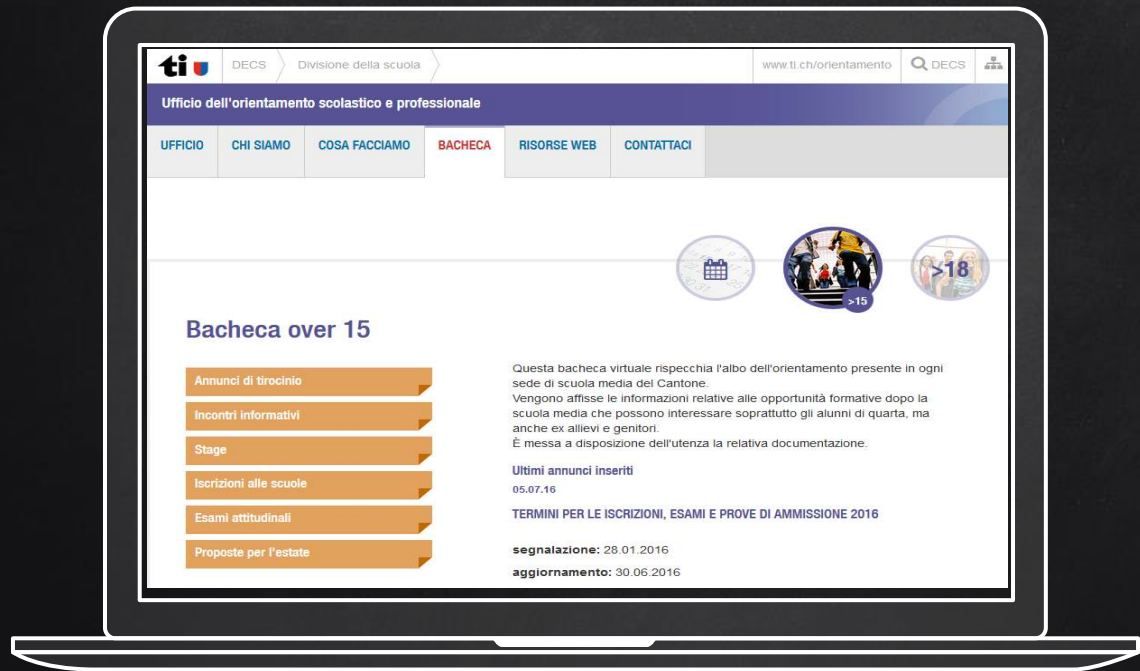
ti DECS Divisione della scuola www.ti.ch/orientamento DECS

Ufficio dell'orientamento scolastico e professionale

UFFICIO CHI SIAMO COSA FACCIAMO BACHECA RISORSE WEB CONTATTACI

>15 >18

Bacheca over 15

Annunci di tirocinio
Incontri informativi
Stage
Iscrizioni alle scuole
Esami attitudinali
Proposte per l'estate

Questa bacheca virtuale rispecchia l'albo dell'orientamento presente in ogni sede di scuola media del Cantone.
Vengono affisse le informazioni relative alle opportunità formative dopo la scuola media che possono interessare soprattutto gli alunni di quarta, ma anche ex allievi e genitori.
È messa a disposizione dell'utenza la relativa documentazione.

Ultimi annunci inseriti
05.07.16

TERMINI PER LE ISCRIZIONI, ESAMI E PROVE DI AMMISSIONE 2016

segnalazione: 28.01.2016
aggiornamento: 30.06.2016